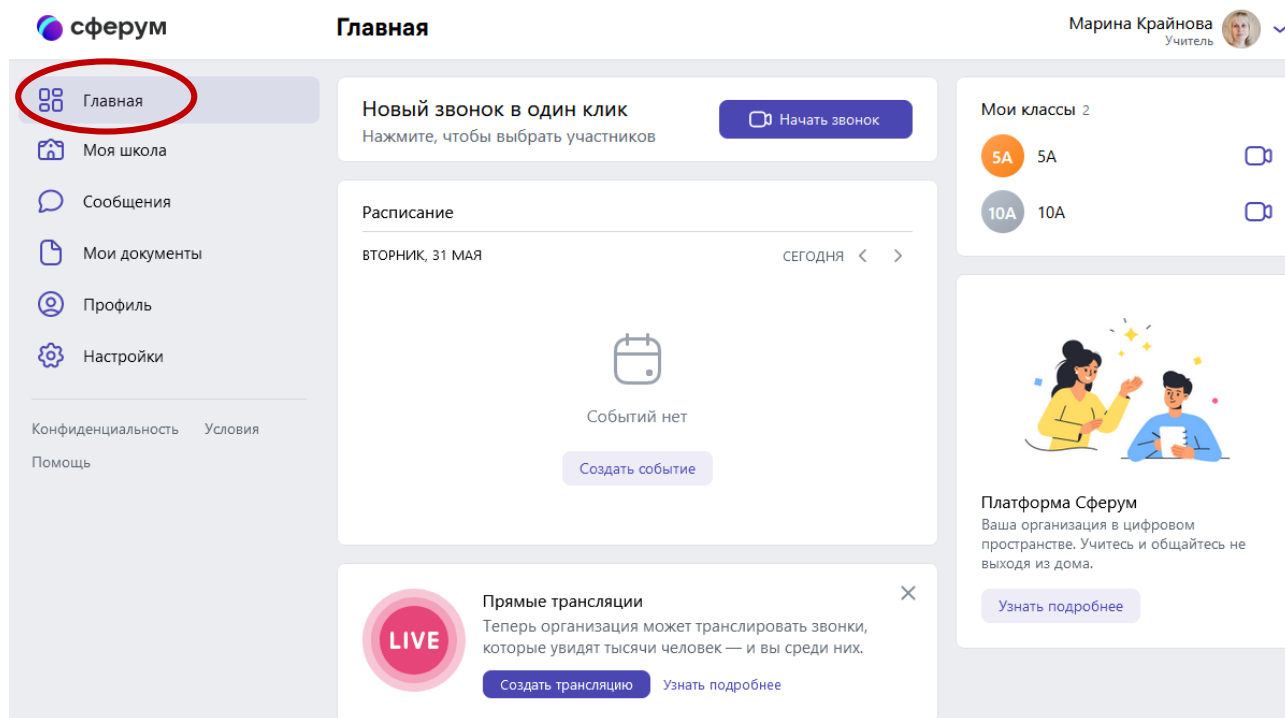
сферум

Главная

Марина Крайнова
Учитель

Главная
Моя школа
Сообщения
Мои документы
Профиль
Настройки

Конфиденциальность Условия
Помощь

Новый звонок в один клик
Нажмите, чтобы выбрать участников

Начать звонок

Расписание

ВТОРНИК, 31 МАЯ

СЕГОДНЯ

Событий нет

Создать событие

LIVE

Прямые трансляции
Теперь организация может транслировать звонки, которые увидят тысячи человек — и вы среди них.

Создать трансляцию Узнать подробнее

Мои классы 2

5А 5А

10А 10А

Платформа Сферум
Ваша организация в цифровом пространстве. Учитесь и общайтесь не выходя из дома.

Узнать подробнее